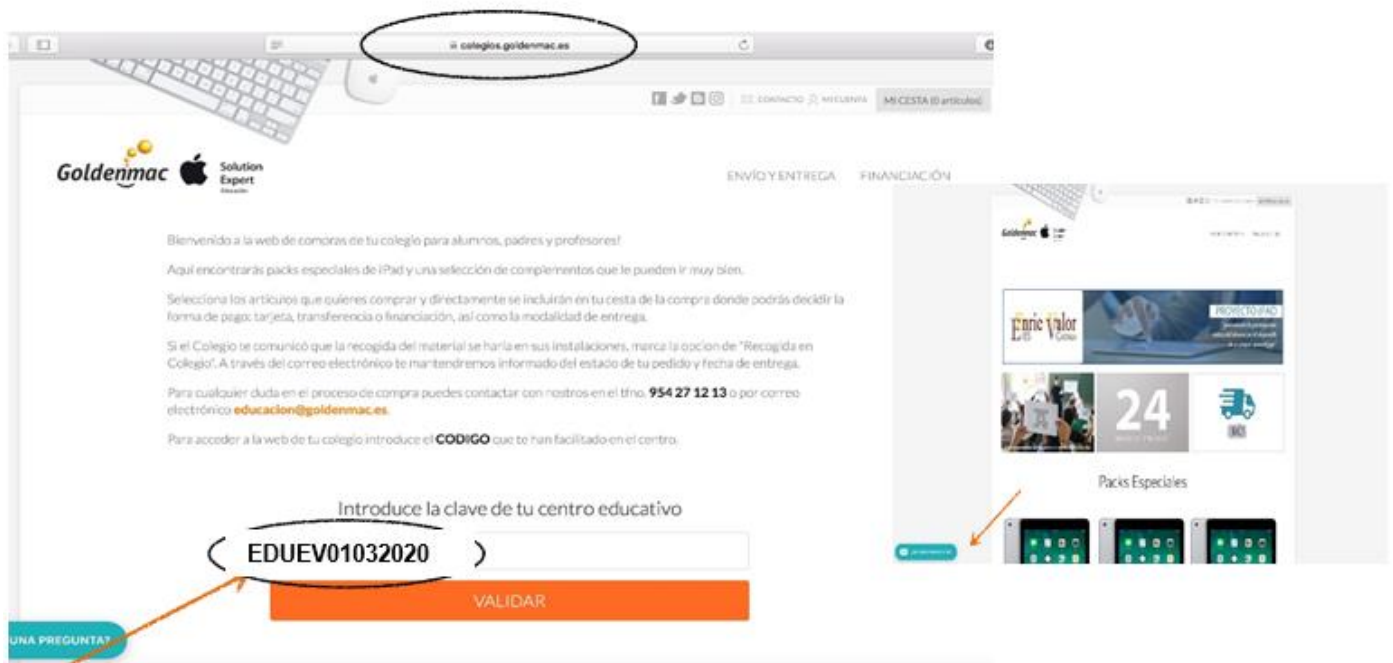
colegios.goldenmac.es

CONTACTO MI CUENTA MI CESTA (0 artículos)

Goldenmac Solution Expert Educación

ENVÍO Y ENTREGA FINANCIACIÓN

Bienvenido a la web de compras de tu colegio para alumnos, padres y profesores!

Aquí encontrarás packs especiales de iPad y una selección de complementos que le pueden ir muy bien.

Selecciona los artículos que quieres comprar y directamente se incluirán en tu cesta de la compra donde podrás decidir la forma de pago: tarjeta, transferencia o financiación, así como la modalidad de entrega.

Si el Colegio te comunicó que la recogida del material se haría en sus instalaciones, marca la opcion de "Recogida en Colegio". A través del correo electrónico te mantendremos informado del estado de tu pedido y fecha de entrega.

Para cualquier duda en el proceso de compra puedes contactar con nostros en el tfno. **954 27 12 13** o por correo electrónico **educacion@goldenmac.es**.

Para acceder a la web de tu colegio introduce el **CODIGO** que te han facilitado en el centro.

Introduce la clave de tu centro educativo

EDUEV01032020

VALIDAR

UNA PREGUNTA?

Enric Valor

PROYECTO iPAD

24

Packs Especiales